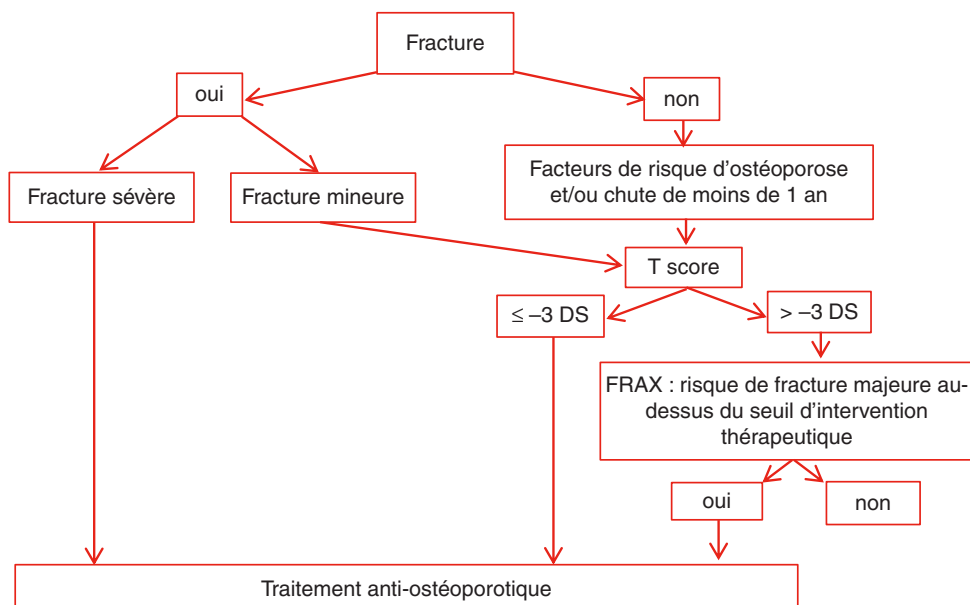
Fracture

oui

non

Fracture sévère

Fracture mineure

Facteurs de risque d'ostéoporose et/ou chute de moins de 1 an

T score

$\leq -3$ DS

$> -3$ DS

FRAX : risque de fracture majeure au-dessus du seuil d'intervention thérapeutique

oui

non

Traitement anti-ostéoporotique